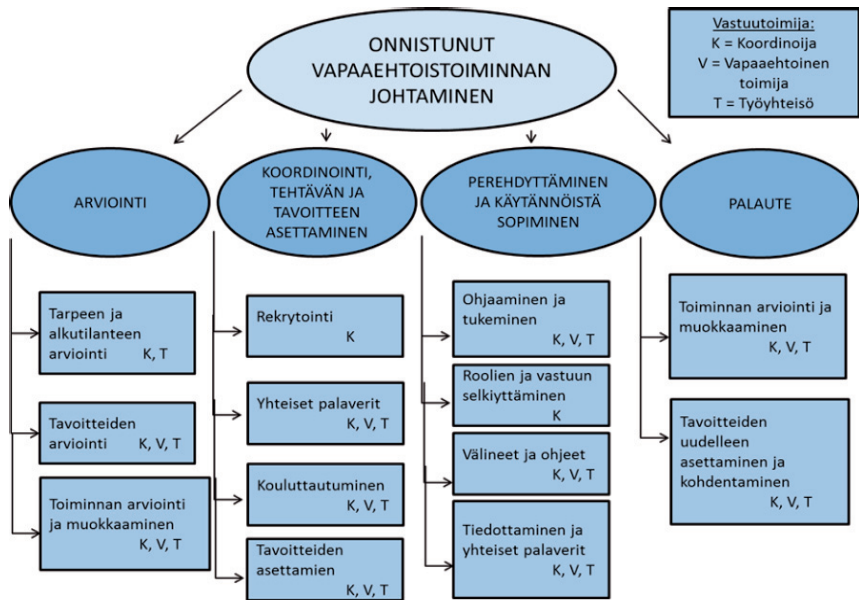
ONNISTUNUT VAPAAEHTOISTOIMINNAN JOHTAMINEN

Vastuutoimija:
K = Koordinoija
V = Vapaaehtoinen toimija
T = Työyhteisö

ARVIOINTI

Tarpeen ja alkutilanteen arviointi K, T

Tavoitteiden arviointi K, V, T

Toiminnan arviointi ja muokkaaminen K, V, T

KOORDINOINTI, TEHTÄVÄN JA TAVOITTEEN ASETTAMINEN

Rekrytointi K

Yhteiset palaverit K, V, T

Kouluttautuminen K, V, T

Tavoitteiden asettamien K, V, T

PEREHDYTTÄMINEN JA KÄYTÄNNÖISTÄ SOPIMINEN

Ohjaaminen ja tukeminen K, V, T

Roolien ja vastuun selkiyttäminen K

Välineet ja ohjeet K, V, T

Tiedottaminen ja yhteiset palaverit K, V, T

PALAUTE

Toiminnan arviointi ja muokkaaminen K, V, T

Tavoitteiden uudelleen asettaminen ja kohdentaminen K, V, T